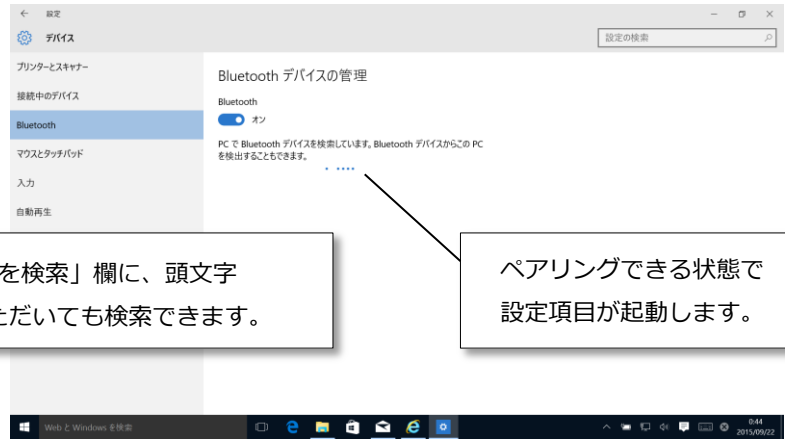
← 設定

デバイス

設定の検索

プリンターとスキャナー

接続中のデバイス

Bluetooth

マウスとタッチパッド

入力

自動再生

Bluetooth デバイスの管理

Bluetooth

オン

PC で Bluetooth デバイスを検索しています。Bluetooth デバイスからこの PC を検出することもできます。

を検索」欄に、頭文字
ただいても検索できます。

ペアリングできる状態で
設定項目が起動します。

Web と Windows を検索

0:44
2015/09/22